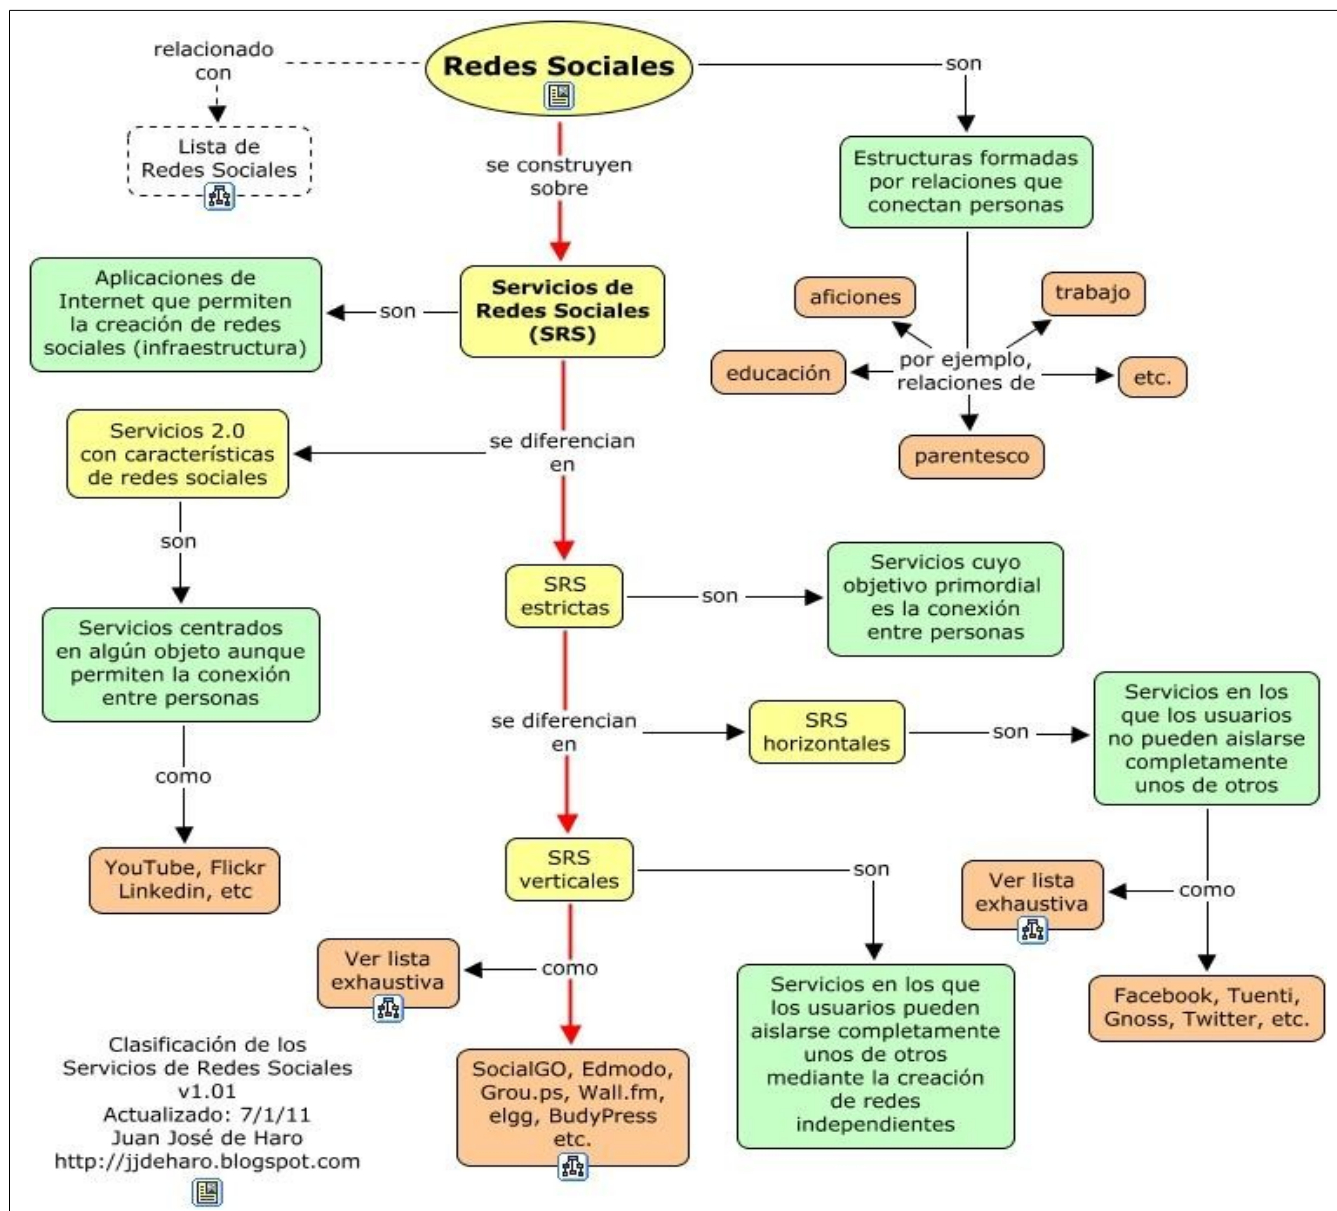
relacionado con

Redes Sociales

son

Lista de Redes Sociales

se construyen sobre

Estructuras formadas por relaciones que conectan personas

Aplicaciones de Internet que permiten la creación de redes sociales (infraestructura)

son

Servicios de Redes Sociales (SRS)

aficiones

trabajo

educación

por ejemplo, relaciones de

etc.

parentesco

Servicios 2.0 con características de redes sociales

se diferencian en

son

SRS estrictas

son

Servicios cuyo objetivo primordial es la conexión entre personas

Servicios centrados en algún objeto aunque permiten la conexión entre personas

se diferencian en

SRS horizontales

son

Servicios en los que los usuarios no pueden aislarse completamente unos de otros

como

YouTube, Flickr Linkedin, etc

SRS verticales

son

Ver lista exhaustiva

como

Ver lista exhaustiva

como

Servicios en los que los usuarios pueden aislarse completamente unos de otros mediante la creación de redes independientes

Facebook, Tuenti, Gnoss, Twitter, etc.

Clasificación de los Servicios de Redes Sociales v1.01 Actualizado: 7/1/11 Juan José de Haro http://jjdeharo.blogspot.com

SocialGO, Edmodo, Grou.ps, Wall.fm, elgg, BudyPress etc.